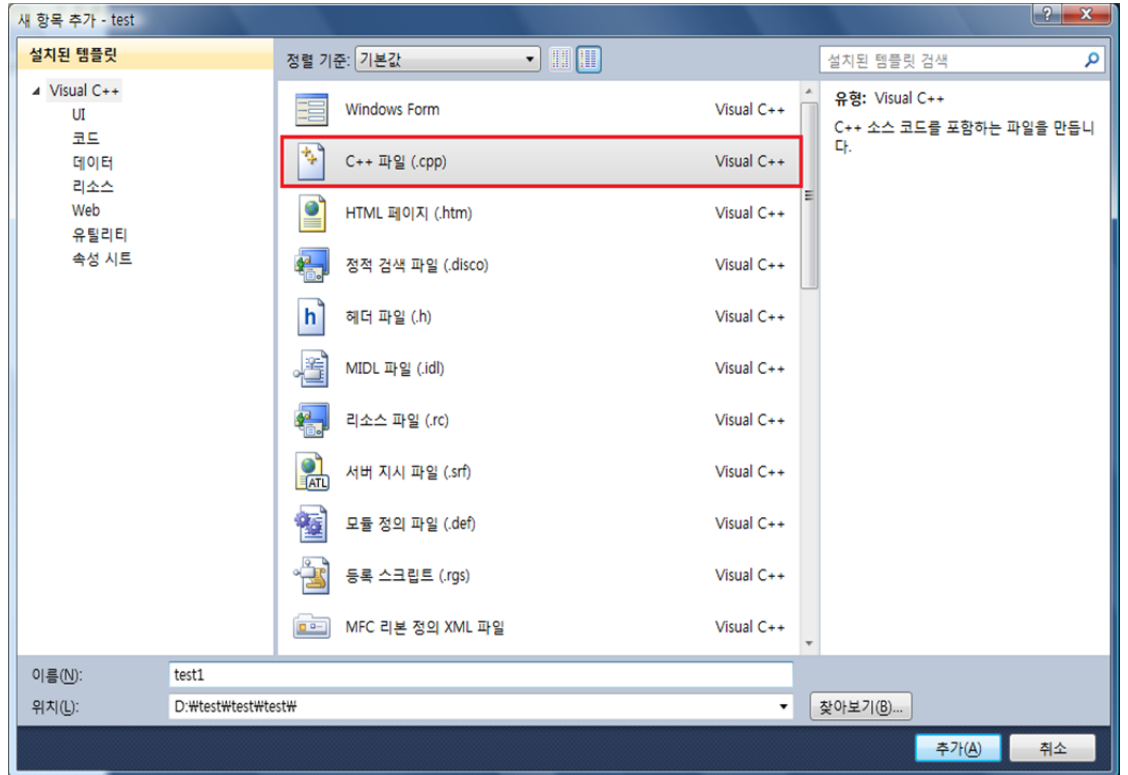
새 항목 추가 - test

?
X

설치된 템플릿

Visual C++
UI
코드
데이터
리소스
Web
유틸리티
속성 시트

정렬 기준: 기본값

설치된 템플릿 검색

| | |
|---|---|
| Windows Form | Visual C++ |
| C++ 파일 (.cpp) | Visual C++ |
| HTML 페이지 (.htm) | Visual C++ |
| 정적 검색 파일 (.disco) | Visual C++ |
| 헤더 파일 (.h) | Visual C++ |
| MIDL 파일 (.idl) | Visual C++ |
| 리소스 파일 (.rc) | Visual C++ |
| 서버 지시 파일 (.srf) | Visual C++ |
| 모듈 정의 파일 (.def) | Visual C++ |
| 등록 스크립트 (.rgs) | Visual C++ |
| MFC 리본 정의 XML 파일 | Visual C++ |

유형: Visual C++

C++ 소스 코드를 포함하는 파일을 만듭니다.

이름(N): test1

위치(L): D:₩test₩test₩test₩

찾아보기(B)...

추가(A)
취소